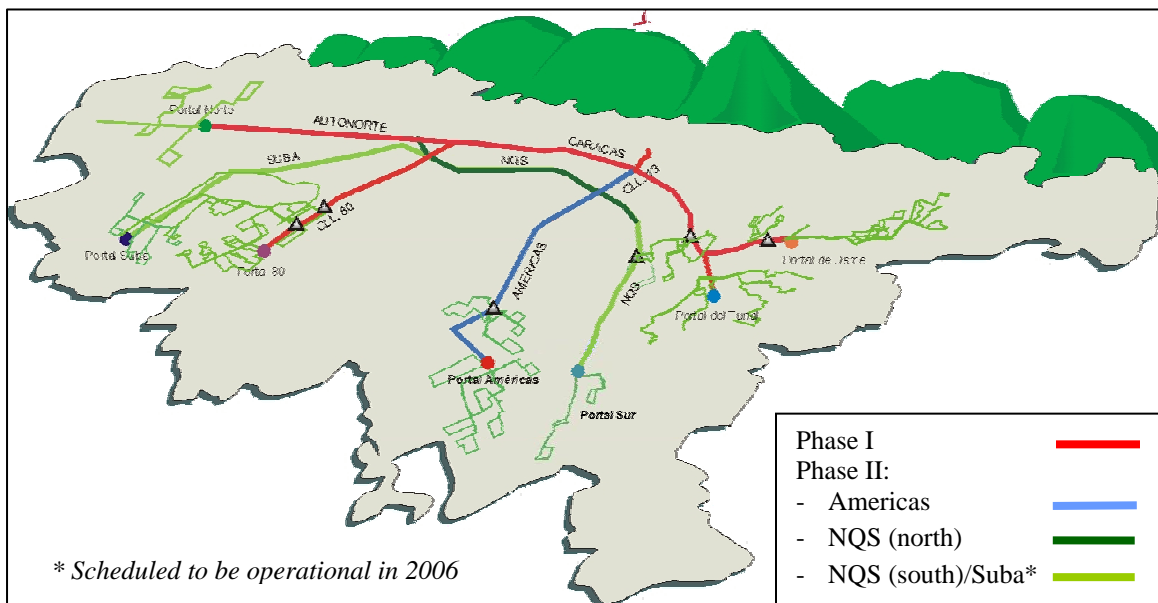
Portal Norte
AUTONORTE
SUBA
NQS
CARACAS
CLL 13
CLL 80
Portal Suba
Portal 80
AMERICAS
NQS
Portal de Usme
Portal del Tunal
Portal Américas
Portal Sur

Phase I
Phase II:
- Americas
- NQS (north)
- NQS (south)/Suba*

* Scheduled to be operational in 2006